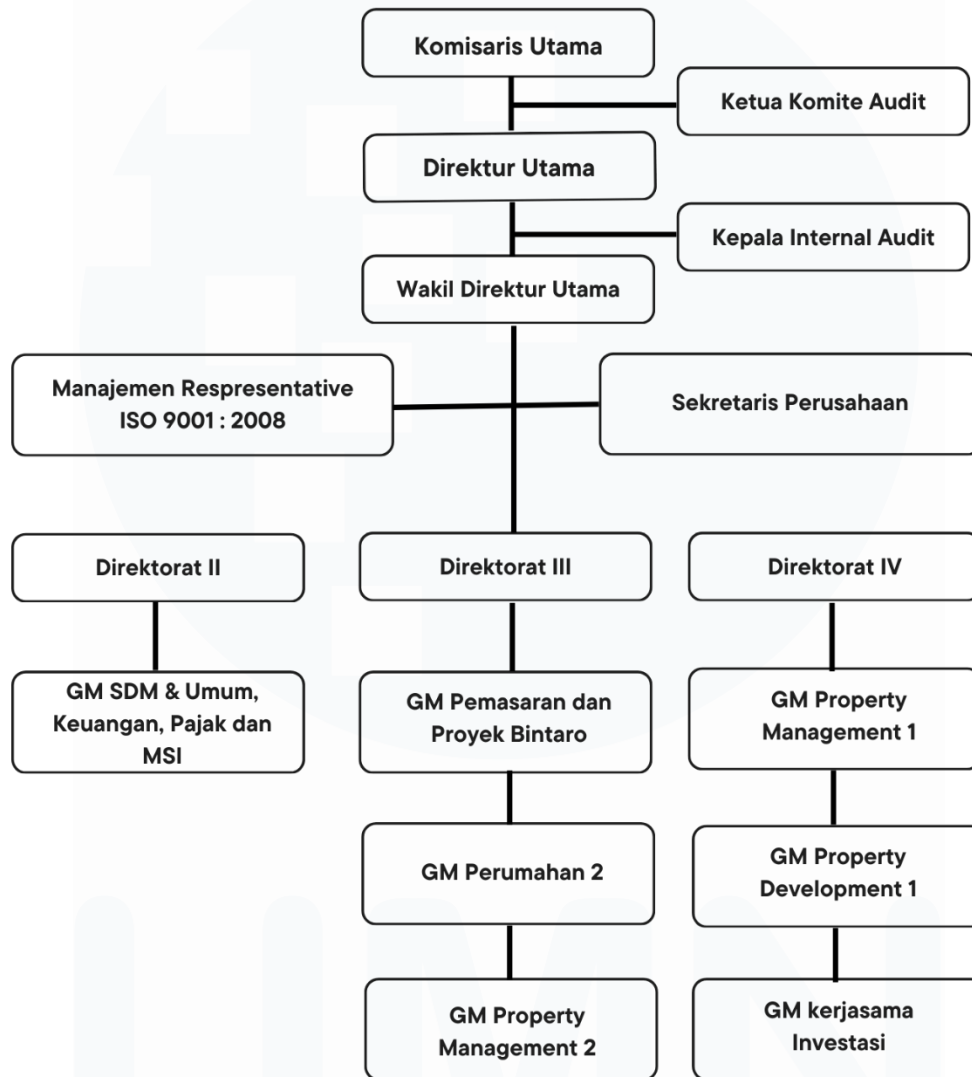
Komisaris Utama

Ketua Komite Audit

Direktur Utama

Kepala Internal Audit

Wakil Direktur Utama

Manajemen Respresentative ISO 9001 : 2008

Sekretaris Perusahaan

Direktorat II

Direktorat III

Direktorat IV

GM SDM & Umum, Keuangan, Pajak dan MSI

GM Pemasaran dan Proyek Bintaro

GM Property Management 1

GM Perumahan 2

GM Property Development 1

GM Property Management 2

GM kerjasama Investasi